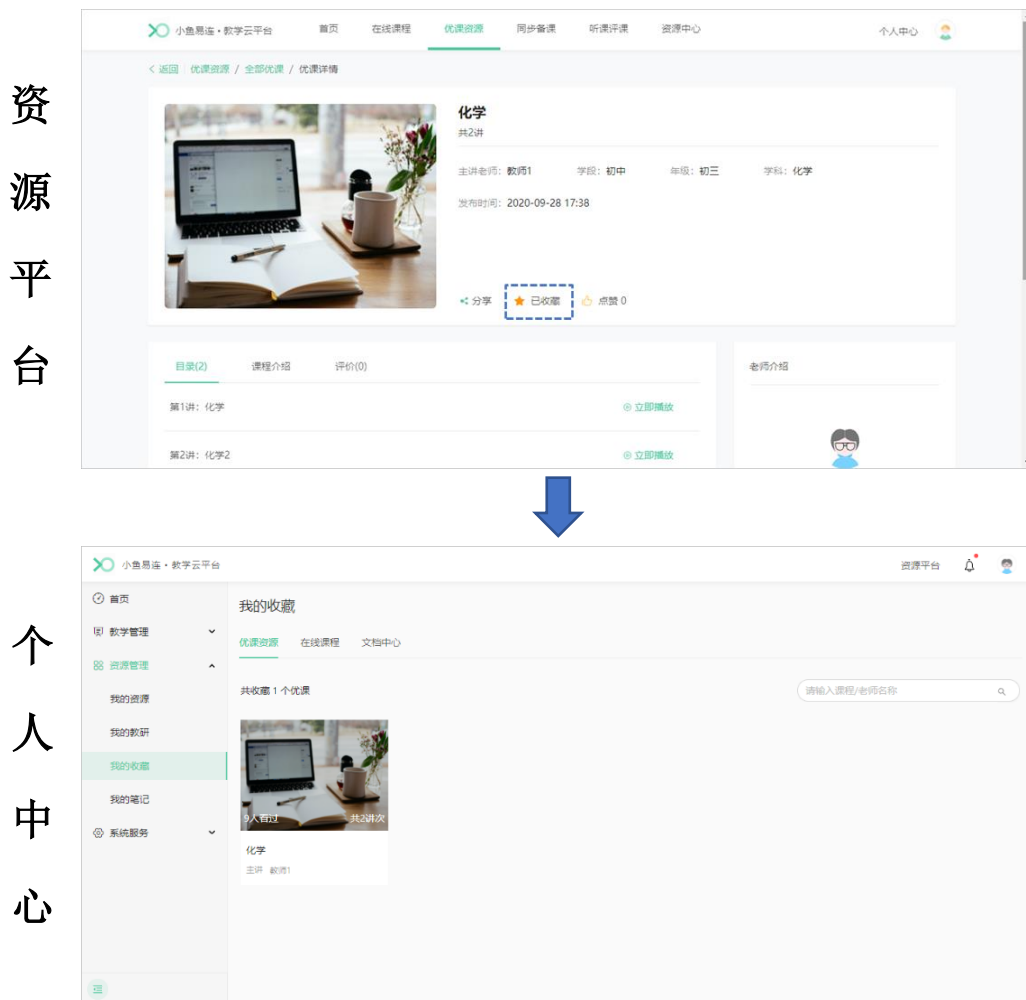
资源平台

小鱼易连 • 教学云平台 首页 在线课程 优课资源 同步备课 听课评课 资源中心 个人中心

< 返回 | 优课资源 / 全部优课 / 优课详情

化学
共2讲

主讲老师：教师1 学段：初中 年级：初三 学科：化学

发布时间：2020-09-28 17:38

分享 已收藏 点赞 0

目录(2) 课程介绍 评价(0)

第1讲：化学 立即播放

第2讲：化学2 立即播放

老师介绍

个人中心

小鱼易连 • 教学云平台 资源平台

首页
教学管理
资源管理
我的资源
我的教研
我的收藏
我的笔记
系统服务

我的收藏

优课资源 在线课程 文档中心

共收藏 1 个优课

请输入课程/老师名称

9人看过 共2讲次

化学
主讲 教师1